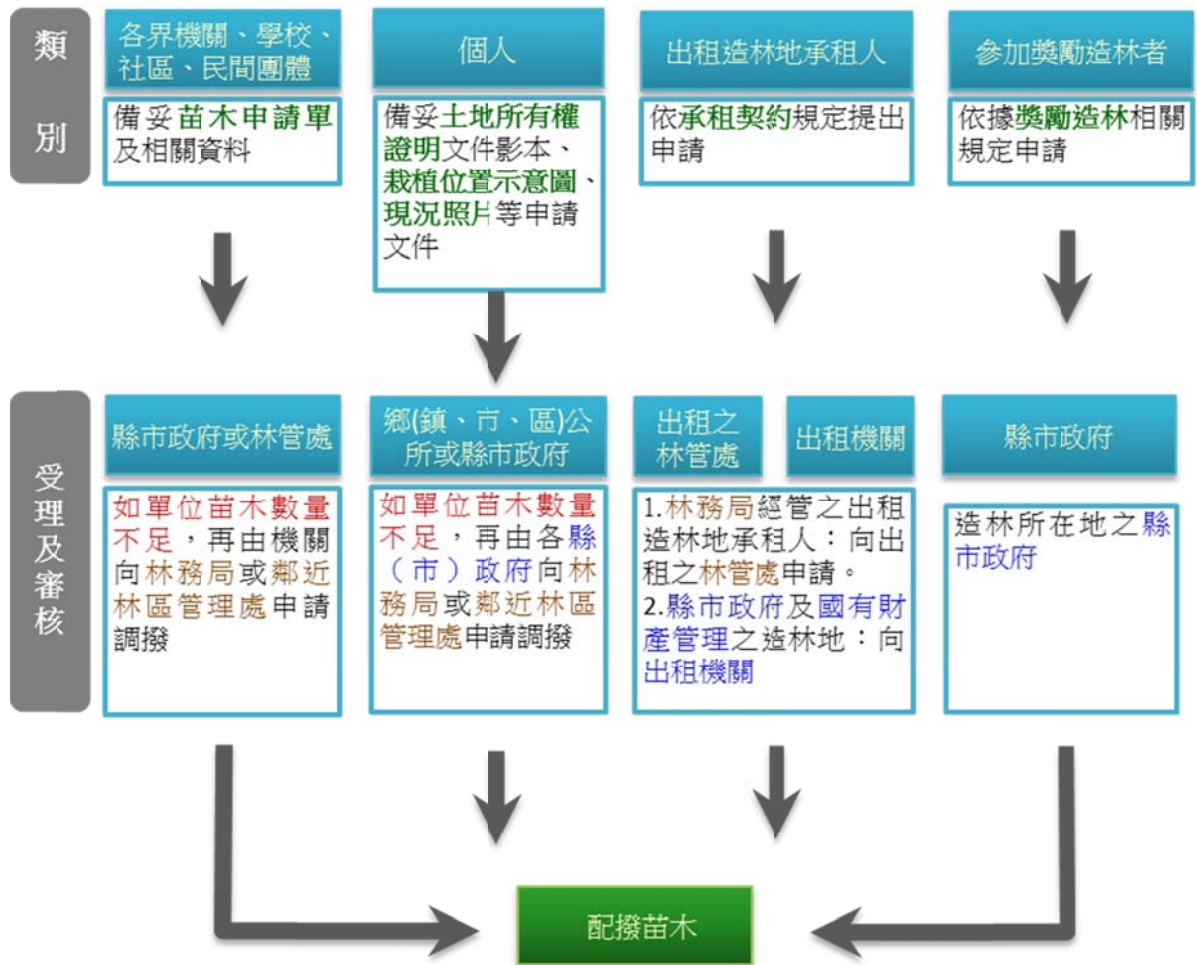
類別

各界機關、學校、社區、民間團體

備妥苗木申請單及相關資料

個人

備妥土地所有權證明文件影本、栽植位置示意圖、現況照片等申請文件

出租造林地承租人

依承租契約規定提出申請

參加獎勵造林者

依據獎勵造林相關規定申請

受理及審核

縣市政府或林管處

如單位苗木數量不足，再由機關向林務局或鄰近林區管理處申請調撥

鄉(鎮、市、區)公所或縣市政府

如單位苗木數量不足，再由各縣（市）政府向林務局或鄰近林區管理處申請調撥

出租之林管處

出租機關

1.林務局經管之出租造林地承租人：向出租之林管處申請。
2.縣市政府及國有財產管理之造林地：向出租機關

縣市政府

造林所在地之縣市政府

配撥苗木